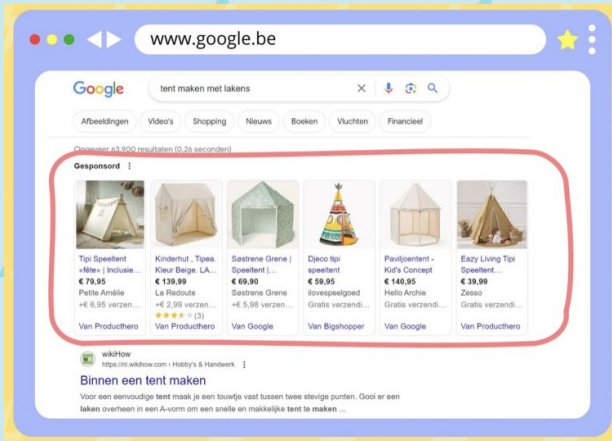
www.google.be

Google

tent maken met lakens

Afbeeldingen
Video's
Shopping
Nieuws
Boeken
Vluchten
Financieel

Ongeveer 63.900 resultaten (0,26 seconden)

Gesponsord

Tipi Speeltent «fête» | Inclusie...
€ 79,95
Petite Amélie
+€ 6,95 verzen...
Van Producthero

Kinderhut , Tipea, Kleur Beige, LA...
€ 139,99
La Redoute
+€ 2,99 verzen...
(3)
Van Producthero

Søstrene Grene | Speeltent |...
€ 69,90
Søstrene Grene
+€ 5,98 verzen...
Van Google

Djeco tipi speeltent
€ 59,95
ilovespeelgoed
Gratis verzendi...
Van Bigshopper

Paviljoentent - Kid's Concept
€ 140,95
Hello Archie
Gratis verzendi...
Van Google

Eazy Living Tipi Speeltent...
€ 39,99
Zesso
Gratis verzendi...
Van Producthero

wikiHow
https://nl.wikihow.com › Hobby's & Handwerk

Binnen een tent maken

Voor een eenvoudige tent maak je een touwtje vast tussen twee stevige punten. Gooi er een laken overheen in een A-vorm om een snelle en makkelijke tent te maken ...